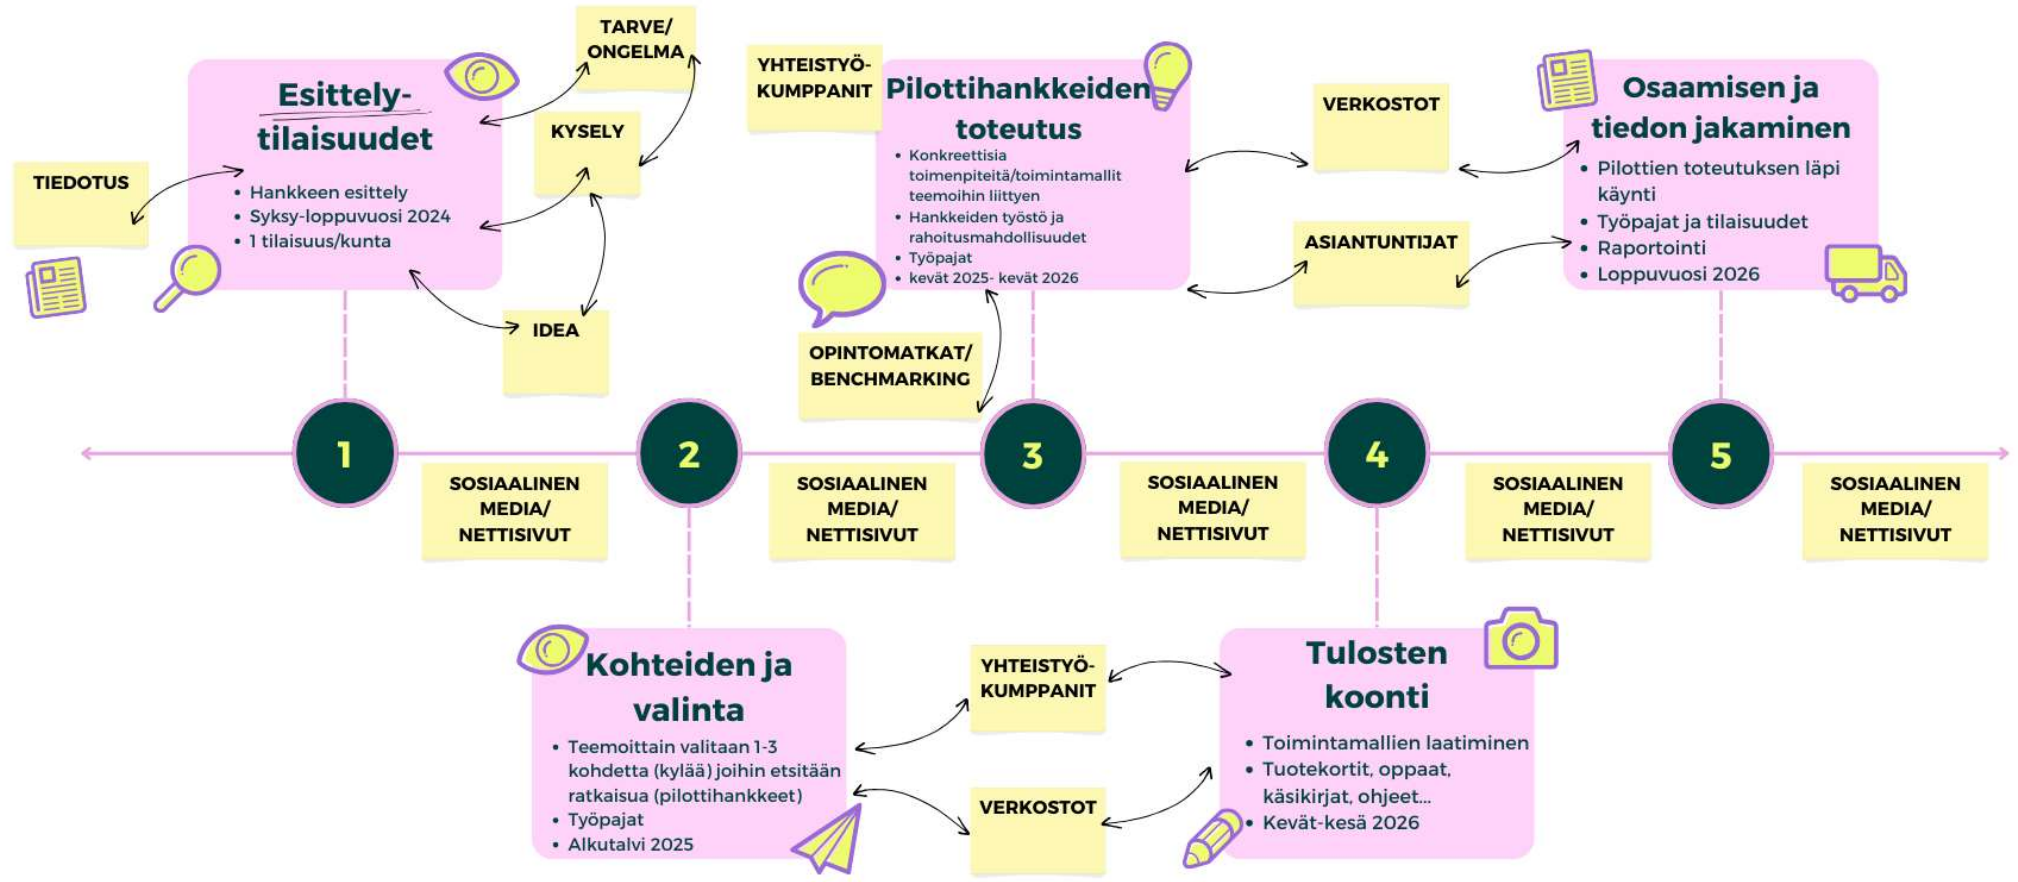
TARVE/ ONGELMA

Esittely-tilaisuudet
• Hankkeen esittely
• Syksy-loppuvuosi 2024
• 1 tilaisuus/kunta

KYSELY

TIEDOTUS

IDEA

YHTEISTYÖ-KUMPPANIT

Pilottihankkeiden toteutus
• Konkreettisia toimenpiteitä/toimintamallit teemoihin liittyen
• Hankkeiden työstö ja rahoitusmahdollisuudet
• Työpajat
• kevät 2025- kevät 2026

VERKOSTOT

ASIANTUNTIJAT

OPINTOMATKAT/ BENCHMARKING

Osaamisen ja tiedon jakaminen
• Pilottien toteutuksen läpi käynti
• Työpajat ja tilaisuudet
• Raportointi
• Loppuvuosi 2026

1

SOSIAALINEN MEDIA/ NETTISIVUT

2

SOSIAALINEN MEDIA/ NETTISIVUT

3

SOSIAALINEN MEDIA/ NETTISIVUT

4

SOSIAALINEN MEDIA/ NETTISIVUT

5

SOSIAALINEN MEDIA/ NETTISIVUT

Kohteiden ja valinta
• Teemoittain valitaan 1-3 kohdetta (kylää) joihin etsitään ratkaisua (pilottihankkeet)
• Työpajat
• Alkutalvi 2025

YHTEISTYÖ-KUMPPANIT

VERKOSTOT

Tulosten koonti
• Toimintamallien laatiminen
• Tuotekortit, oppaat, käsikirjat, ohjeet...
• Kevät-kesä 2026